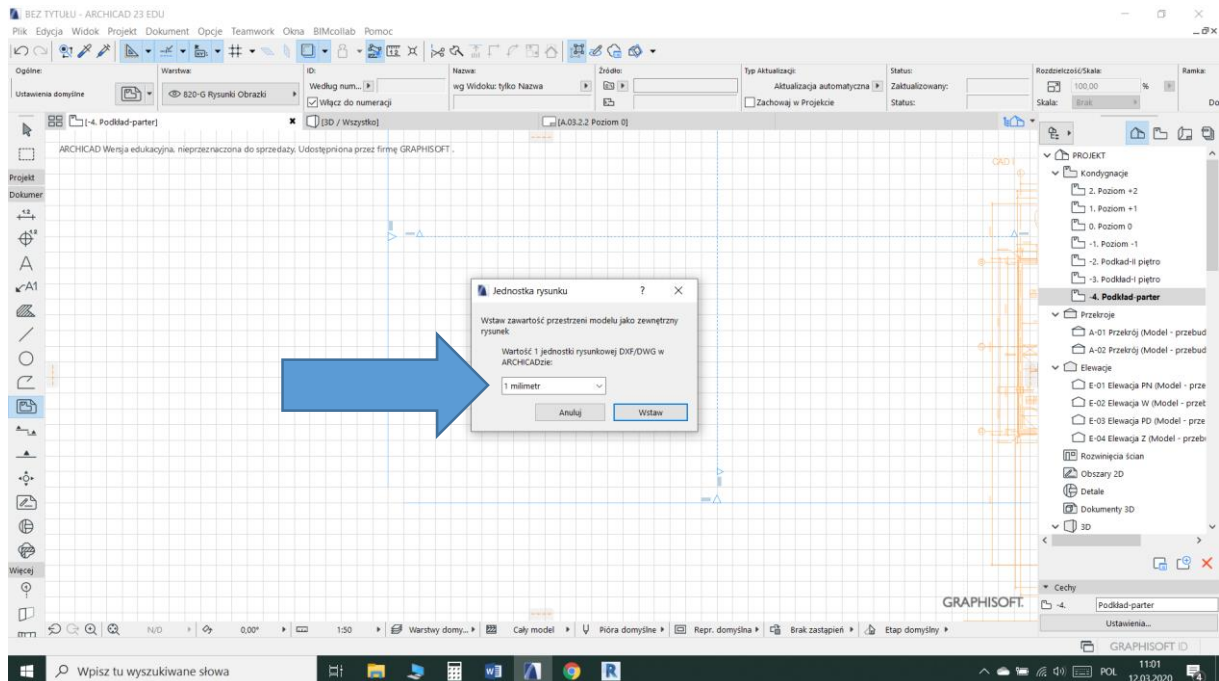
BEZ TYTUŁU - ARCHICAD 23 EDU

Plik Edycja Widok Projekt Dokument Opcje Teamwork Okna BIMcollab Pomoc

Ogólne: Warstwa: ID: Nazwa: Źródło: Typ Aktualizacji: Status: Rozdzielczość/Skala: Ramka:

Ustawienia domyślne 820-G Rysunki Obrazki Według num... wg Widoku: tylko Nazwa Aktualizacja automatyczna Zaktualizowany: 100,00 %

Włącz do numeracji Zachowaj w Projekcie Status: Skala: Brak Do

[-4. Podkład-parter] [3D / Wszystko] [A.03.2.2 Poziom 0]

ARCHICAD Wersja edukacyjna, nieprzeznaczona do sprzedaży. Udostępniona przez firmę GRAPHISOFT.

Projekt
Dokumer
Więcej

Jednostka rysunku ? ×

Wstaw zawartość przestrzeni modelu jako zewnętrzny rysunek

Wartość 1 jednostki rysunkowej DXF/DWG w ARCHICADzie:

1 milimetr

Anuluj Wstaw

PROJEKT
Kondygnacje
2. Poziom +2
1. Poziom +1
0. Poziom 0
-1. Poziom -1
-2. Podkład-II piętro
-3. Podkład-I piętro
-4. Podkład-parter
Przekroje
A-01 Przekrój (Model - przebud
A-02 Przekrój (Model - przebud
Elewacje
E-01 Elewacja PN (Model - prze
E-02 Elewacja W (Model - przeb
E-03 Elewacja PD (Model - prze
E-04 Elewacja Z (Model - przeb
Rozwinięcia ścian
Obszary 2D
Detale
Dokumenty 3D
3D

Cechy
-4. Podkład-parter
Ustawienia...
GRAPHISOFT ID

GRAPHISOFT.

N/D 0,00° 1:50 Warstwy domy... Cały model Pióra domyślne Repr. domyślna Brak zastąpień Etap domyślny

Wpisz tu wyszukiwane słowa

POL 11:01 12.03.2020